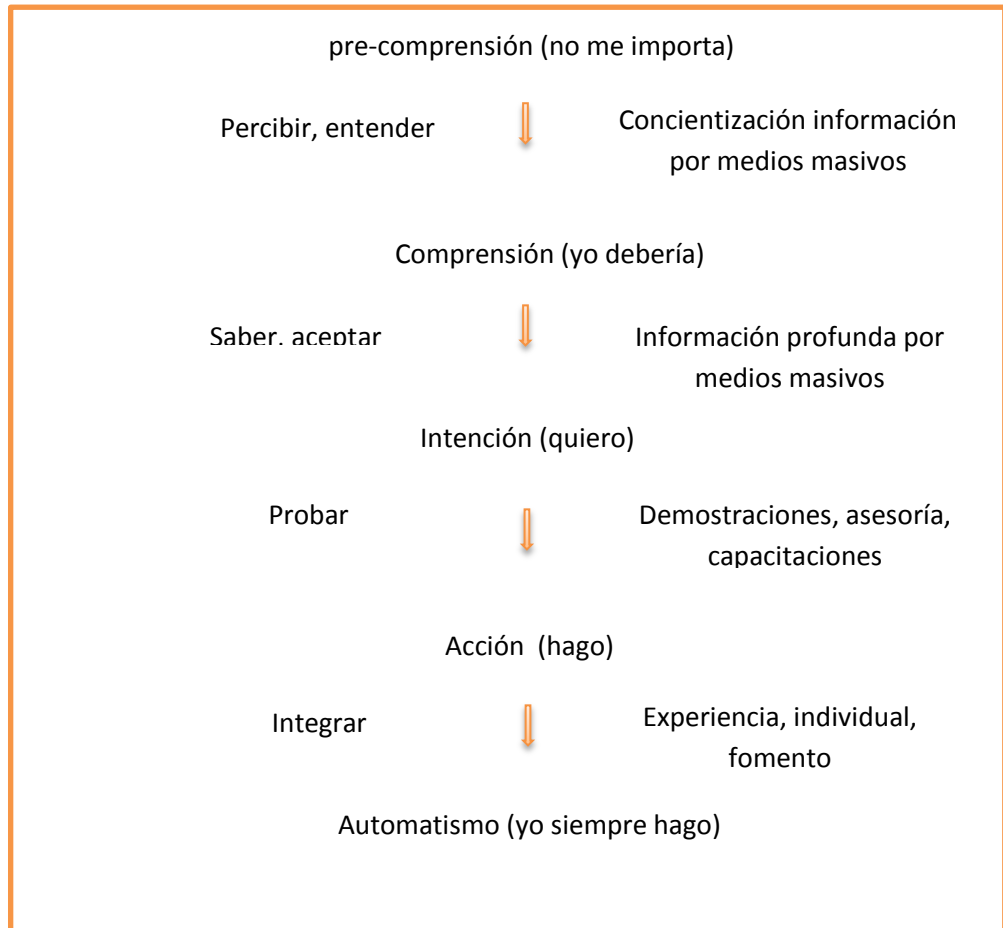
pre-comprensión (no me importa)

Percibir, entender

Concientización información por medios masivos

Comprensión (yo debería)

Saber, aceptar

Información profunda por medios masivos

Intención (quiero)

Probar

Demostraciones, asesoría, capacitaciones

Acción (hago)

Integrar

Experiencia, individual, fomento

Automatismo (yo siempre hago)